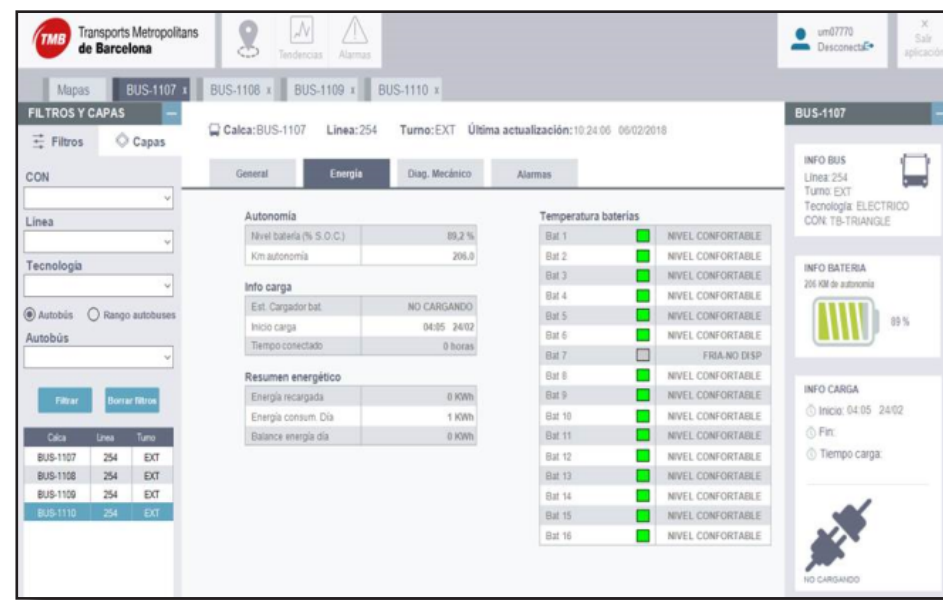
TMB Transports Metropolitans de Barcelona

Tendencias Alarmas

um07770 Desconectar

Salir aplicación

Mapas | BUS-1107 x | BUS-1108 x | BUS-1109 x | BUS-1110 x

FILTROS Y CAPAS

Filtros Capas

CON

Línea

Tecnología

Autobús Rango autobuses

Autobús

Filtrar Borrar filtros

| Calca | Línea | Turno |
|---|---|---|
| BUS-1107 | 254 | EXT |
| BUS-1108 | 254 | EXT |
| BUS-1109 | 254 | EXT |
| BUS-1110 | 254 | EXT |

Calca: BUS-1107 Línea: 254 Turno: EXT Última actualización: 10:24:06 06/02/2018

General | Energía | Diag. Mecánico | Alarmas

Autonomía

| Nivel batería (% S.O.C.) | 89,2 % |
|---|---|
| Km autonomía | 206.0 |

Info carga

| Est. Cargador bat. | NO CARGANDO |
|---|---|
| Inicio carga | 04:05 24/02 |
| Tiempo conectado | 0 horas |

Resumen energético

| Energía recargada | 0 KWh |
|---|---|
| Energía consum. Día | 1 KWh |
| Balance energía día | 0 KWh |

Temperatura baterías

| Bat 1 | NIVEL CONFORTABLE |
|---|---|
| Bat 2 | NIVEL CONFORTABLE |
| Bat 3 | NIVEL CONFORTABLE |
| Bat 4 | NIVEL CONFORTABLE |
| Bat 5 | NIVEL CONFORTABLE |
| Bat 6 | NIVEL CONFORTABLE |
| Bat 7 | FRIA-NO DISP |
| Bat 8 | NIVEL CONFORTABLE |
| Bat 9 | NIVEL CONFORTABLE |
| Bat 10 | NIVEL CONFORTABLE |
| Bat 11 | NIVEL CONFORTABLE |
| Bat 12 | NIVEL CONFORTABLE |
| Bat 13 | NIVEL CONFORTABLE |
| Bat 14 | NIVEL CONFORTABLE |
| Bat 15 | NIVEL CONFORTABLE |
| Bat 16 | NIVEL CONFORTABLE |

BUS-1107

INFO BUS
Línea: 254
Turno: EXT
Tecnología: ELECTRICO
CON: TB-TRIANGLE

INFO BATERIA
206 KM de autonomía
89 %

INFO CARGA
Inicio: 04:05 24/02
Fin:
Tiempo carga:

NO CARGANDO